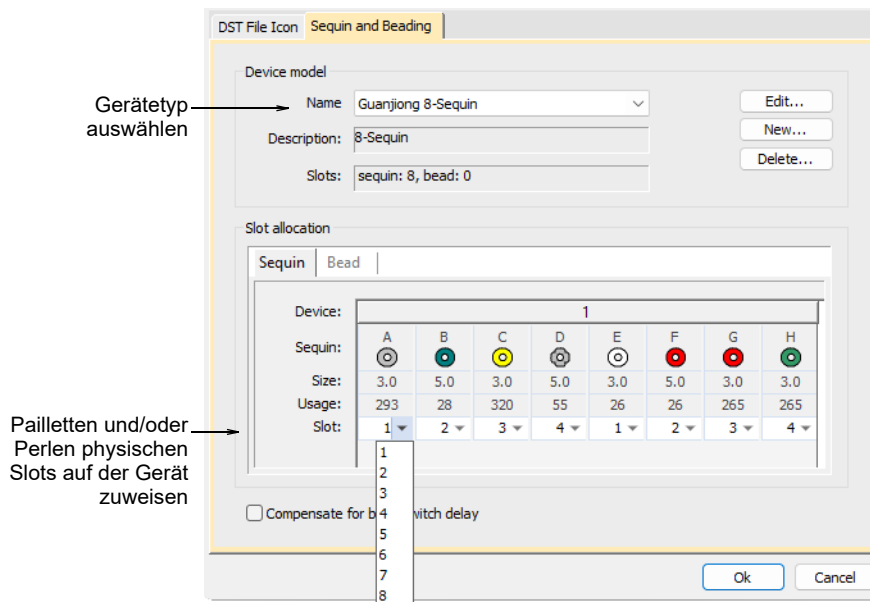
DST File Icon
Sequin and Beading

Device model

Gerätetyp auswählen

Name
Guanjiong 8-Sequin
Edit...
Description:
8-Sequin
New...
Delete...
Slots:
sequin: 8, bead: 0

Slot allocation

Sequin
Bead

| Device: | 1 | | | | | | | |
|---|---|---|---|---|---|---|---|---|
| Sequin: | A | B | C | D | E | F | G | H |
| Size: | 3.0 | 5.0 | 3.0 | 5.0 | 3.0 | 5.0 | 3.0 | 3.0 |
| Usage: | 293 | 28 | 320 | 55 | 26 | 26 | 265 | 265 |
| Slot: | 1 | 2 | 3 | 4 | 1 | 2 | 3 | 4 |

Pailletten und/oder Perlen physischen Slots auf der Gerät zuweisen

1
2
3
4
5
6
7
8

Compensate for b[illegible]witch delay

Ok
Cancel